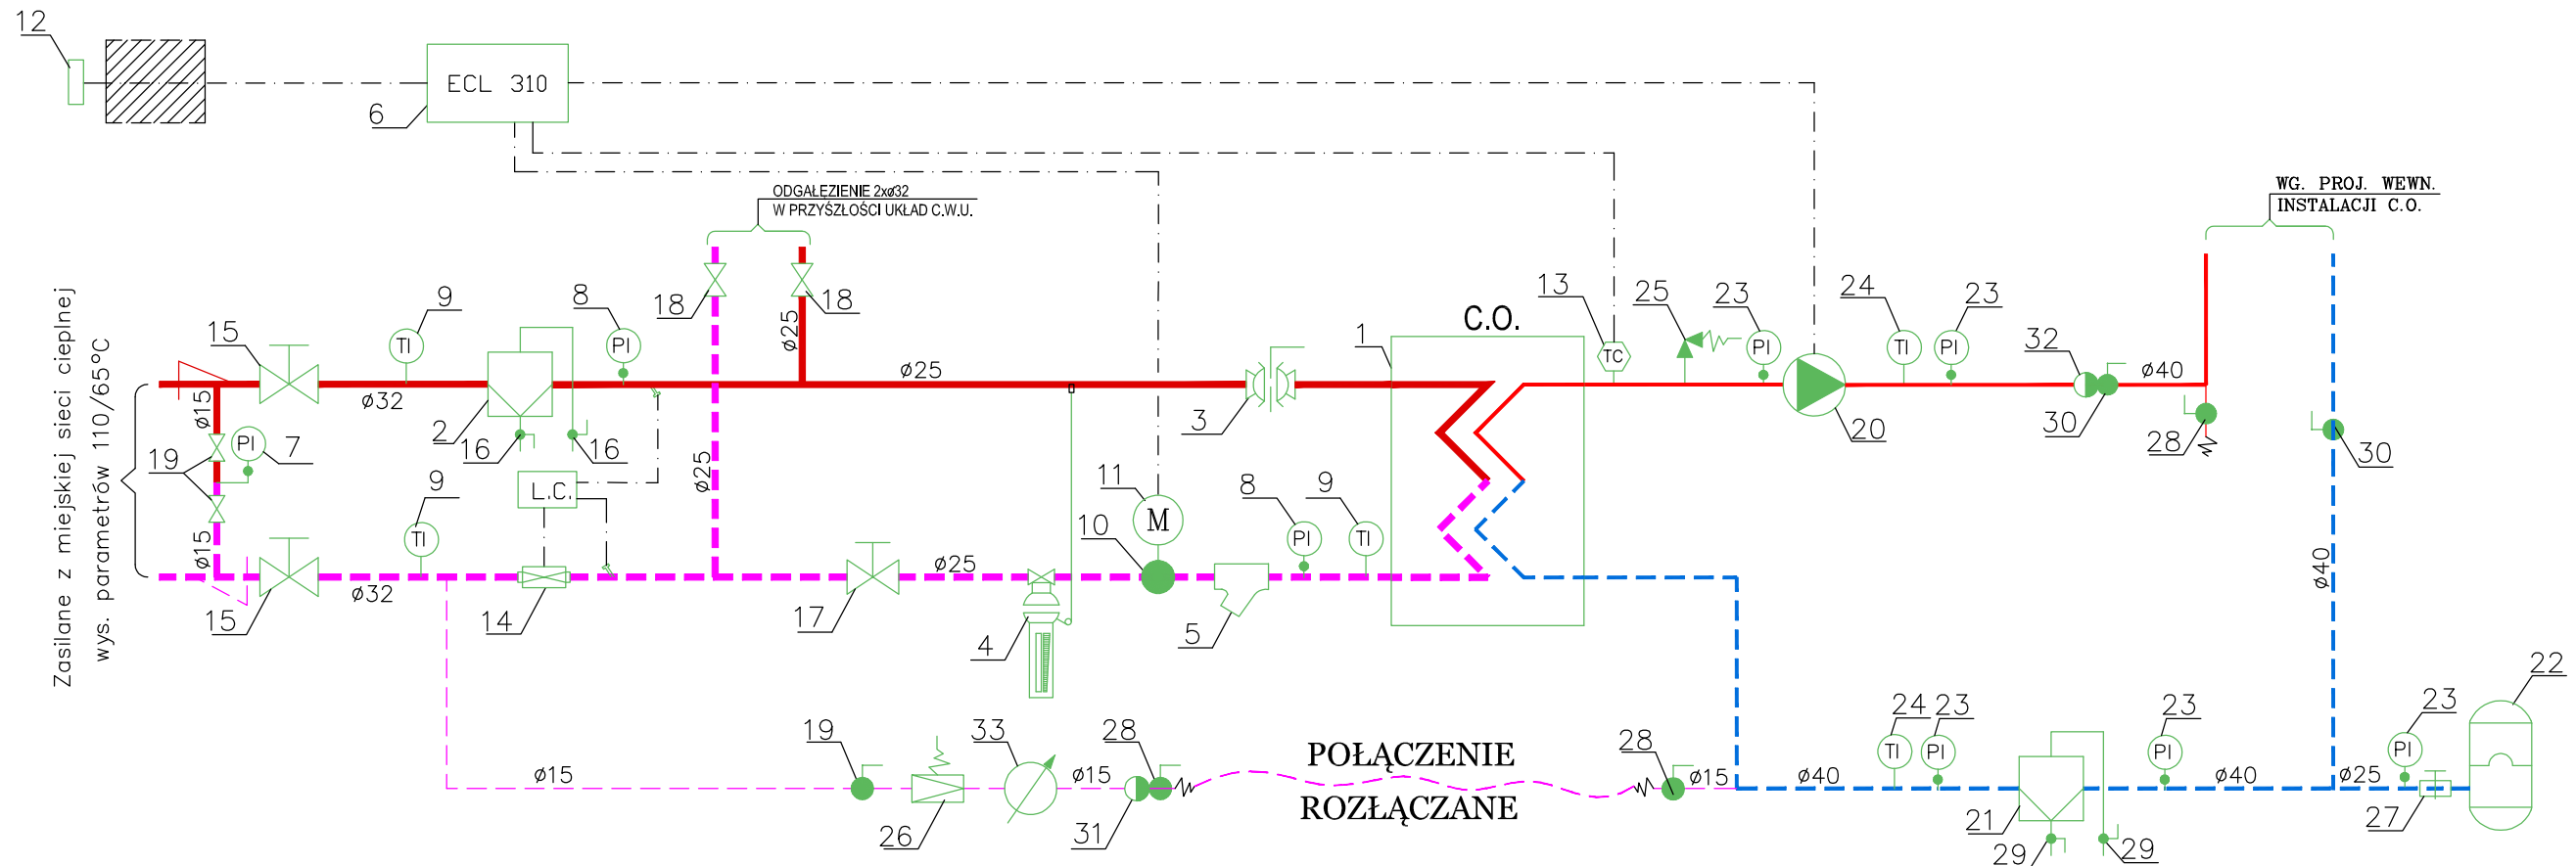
12
ECL 310
6
ODGAŁEZIENIE 2xø32
W PRZYSZŁOŚCI UKŁAD C.W.U.
WG. PROJ. WEWN.
INSTALACJI C.O.
Zasilane z miejskiej sieci cieplnej
wys. parametrów 110/65°C
15
TI
9
8
PI
18
18
ø25
ø25
ø32
ø15
ø15
19
PI
7
2
16
16
L.C.
9
TI
ø25
15
ø32
14
17
ø25
4
11
M
10
3
8
PI
9
TI
5
1
C.O.
13
TC
25
23
PI
24
TI
23
PI
32
ø40
20
30
28
30
ø40
19
26
33
28
ø15
31
ø15
POŁĄCZENIE
ROZŁĄCZANE
28
ø15
ø40
24
23
TI
PI
21
29
29
23
PI
ø40
ø25
23
PI
22
27